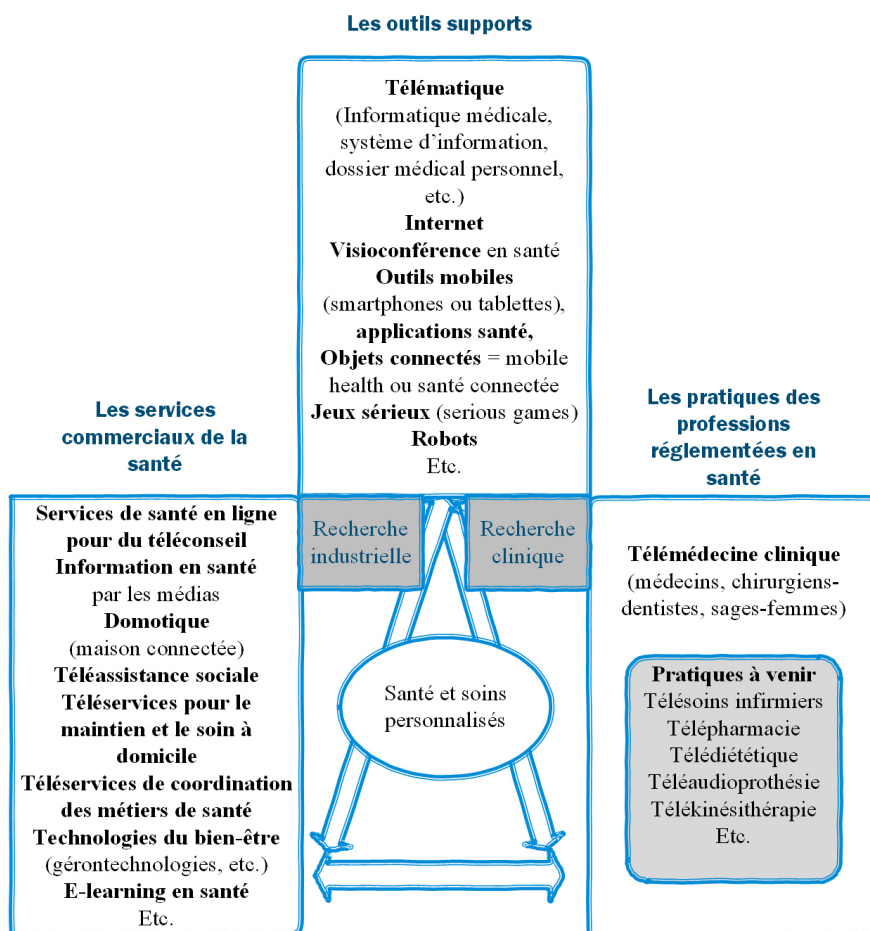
Les outils supports

Télématique
(Informatique médicale, système d'information, dossier médical personnel, etc.)
Internet
Visioconférence en santé
Outils mobiles
(smartphones ou tablettes),
applications santé,
Objets connectés = mobile health ou santé connectée
Jeux sérieux (serious games)
Robots
Etc.

Les services commerciaux de la santé

Les pratiques des professions réglementées en santé

Services de santé en ligne pour du téléconseil
Information en santé par les médias
Domotique
(maison connectée)
Téléassistance sociale
Téléservices pour le maintien et le soin à domicile
Téléservices de coordination des métiers de santé
Technologies du bien-être
(gérontechnologies, etc.)
E-learning en santé
Etc.

Recherche industrielle

Recherche clinique

Santé et soins personnalisés

Télémédecine clinique
(médecins, chirurgiens-dentistes, sages-femmes)

Pratiques à venir
Télésoins infirmiers
Télépharmacie
Télédiététique
Téléaudioprothésie
Télékinésithérapie
Etc.